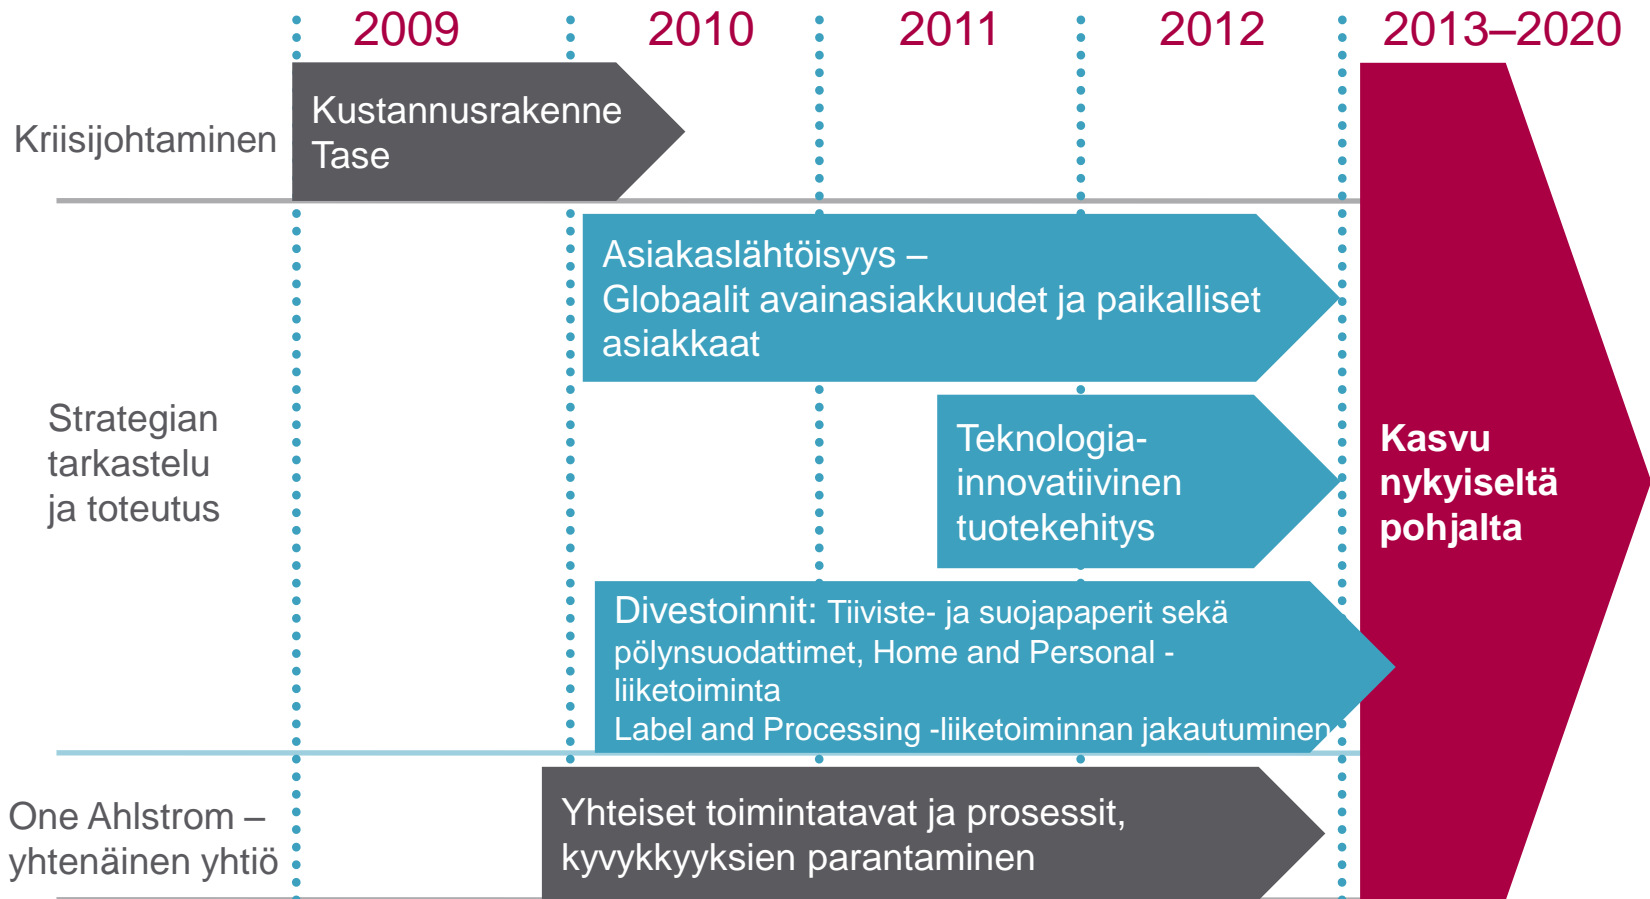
2009 2010 2011 2012 2013–2020

Kriisijohtaminen

Kustannusrakenne
Tase

Strategian tarkastelu ja toteutus

Asiakaslähtöisyys – Globaalit avainasiakkuudet ja paikalliset asiakkaat

Teknologia-innovatiivinen tuotekehitys

Divestoinnit: Tiiviste- ja suojapaperit sekä pölynsuodattimet, Home and Personal -liiketoiminta
Label and Processing -liiketoiminnan jakautuminen

Kasvu nykyiseltä pohjalta

One Ahlstrom – yhtenäinen yhtiö

Yhteiset toimintatavat ja prosessit, kyvykkyyksien parantaminen